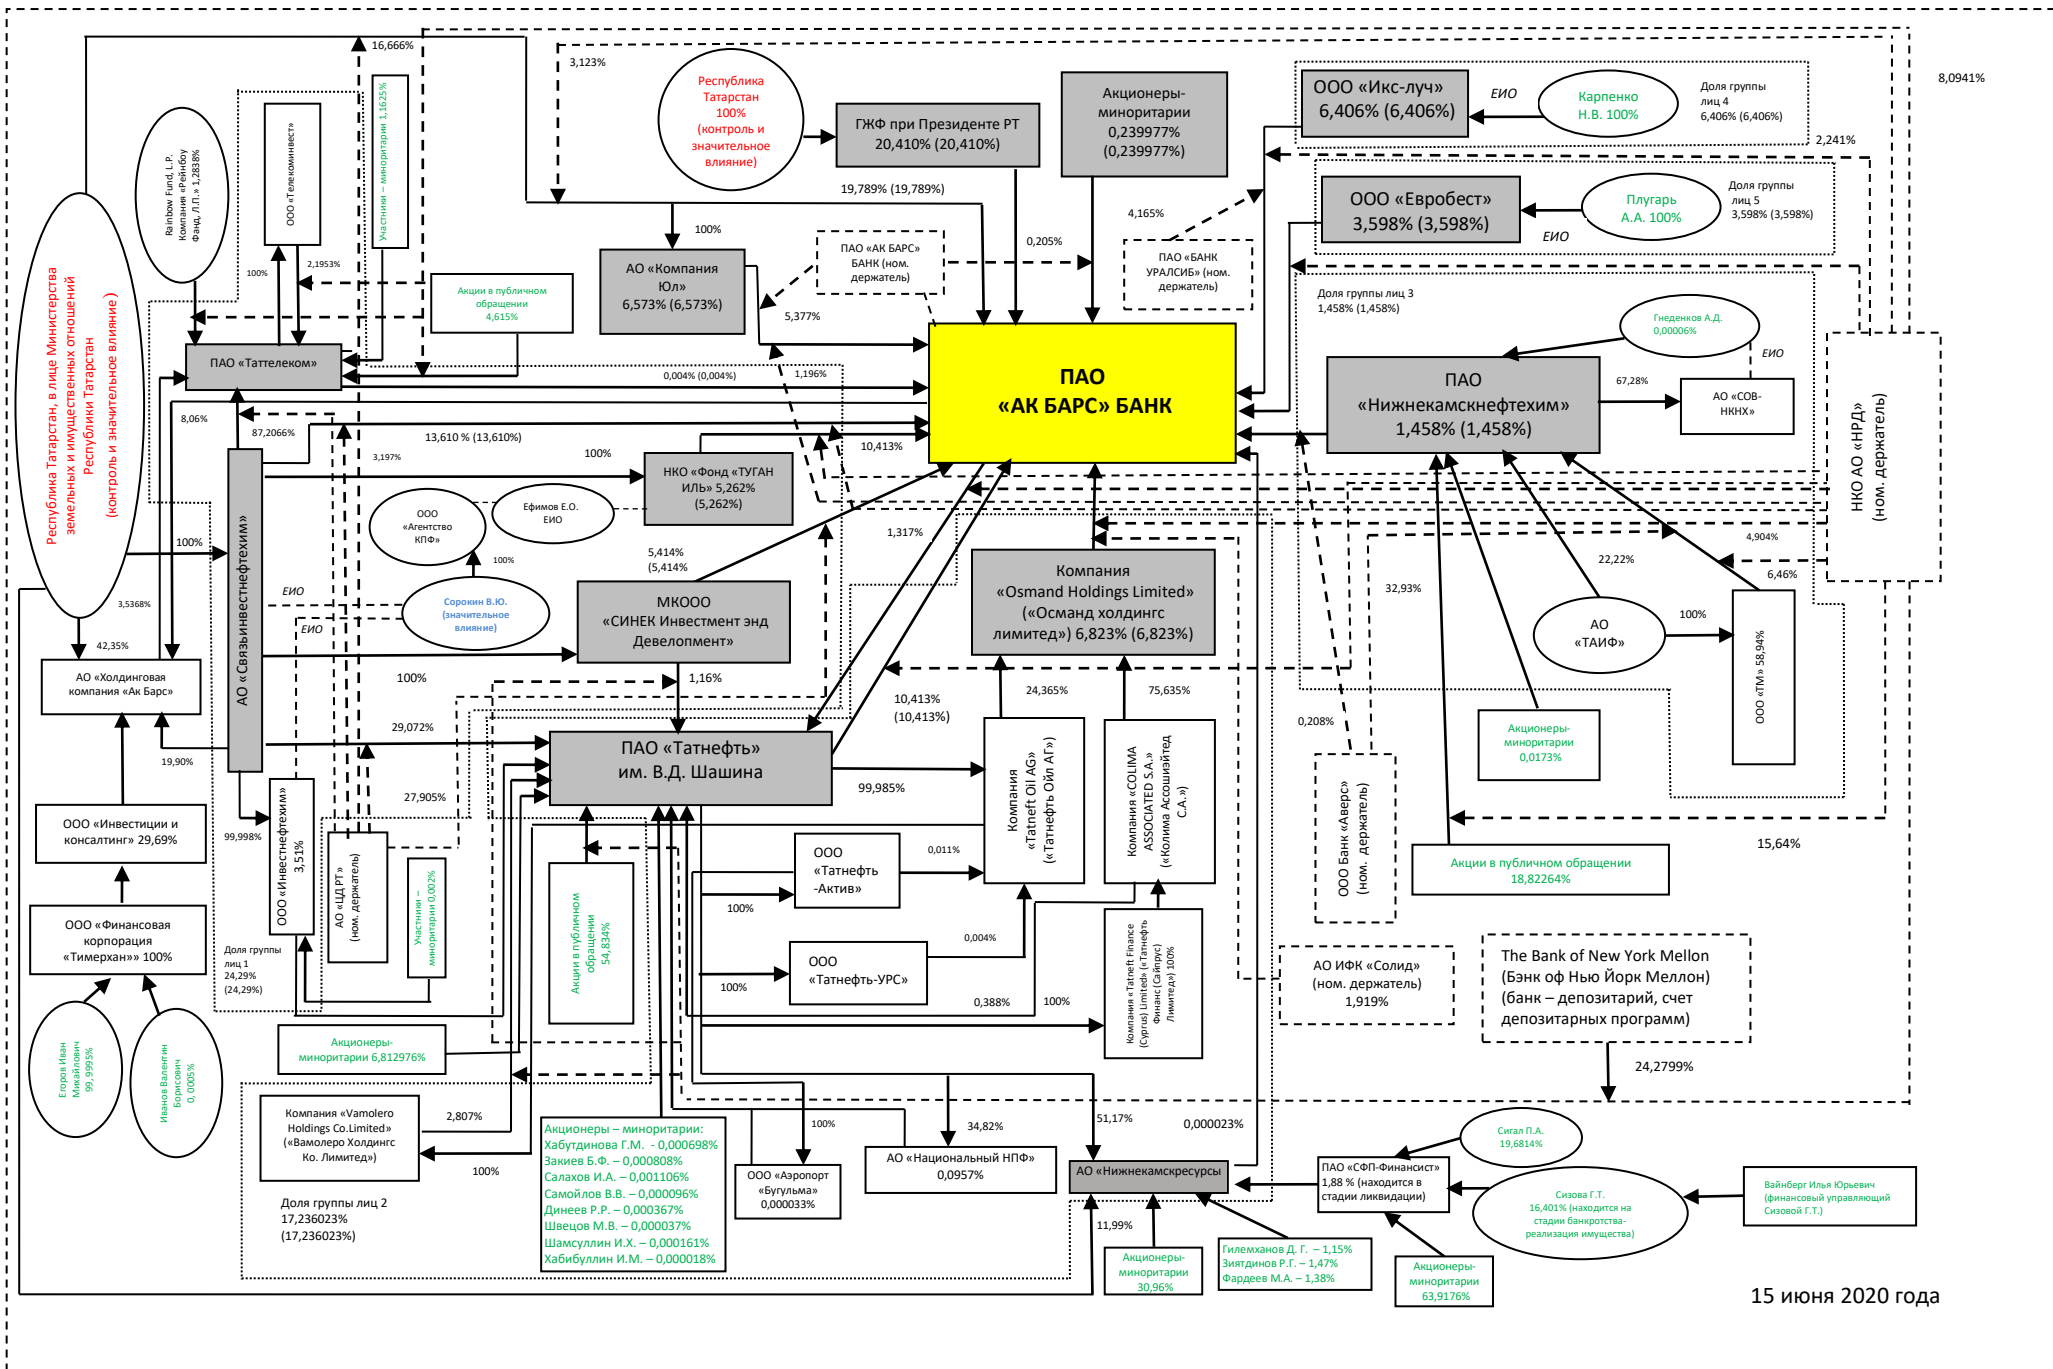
ПАО «АК БАРС» БАНК

Республика Татарстан 100% (контроль и значительное влияние)

ГЖФ при Президенте РТ 20,410% (20,410%)

Акционеры-миноритарии 0,239977% (0,239977%)

ООО «Икс-луч» 6,406% (6,406%)

ЕИО

Карпенко Н.В. 100%

Доля группы лиц 4 6,406% (6,406%)

8,0941%

2,241%

ООО «Евробест» 3,598% (3,598%)

Плугарь А.А. 100%

Доля группы лиц 5 3,598% (3,598%)

ЕИО

16,666%

3,123%

19,789% (19,789%)

100%

АО «Компания Юл» 6,573% (6,573%)

ПАО «АК БАРС» БАНК (ном. держатель)

0,205%

4,165%

ПАО «БАНК УРАЛСИБ» (ном. держатель)

5,377%

Доля группы лиц 3 1,458% (1,458%)

Гнеденков А.Д. 0,00006%

ЕИО

67,28%

АО «СОВ-НКНХ»

ПАО «Нижнекамскнефтехим» 1,458% (1,458%)

НКО АО «НРД» (ном. держатель)

Республика Татарстан, в лице Министерства земельных и имущественных отношений Республики Татарстан (контроль и значительное влияние)

Rainbow Fund, L.P. Компания «Рейнбоу Фанд, Л.П.» 1,2838%

ООО «Телекоминвест»

Участники – миноритарии 1,1625%

100%

2,1953%

Акции в публичном обращении 4,615%

ПАО «Таттелеком»

0,004% (0,004%)

1,196%

8,06%

87,2066%

3,197%

13,610 % (13,610%)

100%

НКО «Фонд «ТУГАН ИЛЬ» 5,262% (5,262%)

10,413%

ООО «Агентство КПФ»

Ефимов Е.О. ЕИО

100%

1,317%

АО «Связьинвестнефтехим»

100%

ЕИО

Сорокин В.Ю. (значительное влияние)

ЕИО

5,414% (5,414%)

МКООО «СИНЕК Инвестмент энд Девелопмент»

Компания «Osmand Holdings Limited» («Османд холдингс лимитед») 6,823% (6,823%)

4,904%

6,46%

22,22%

32,93%

АО «ТАИФ»

100%

ООО «ТМ» 58,94%

3,5368%

42,35%

АО «Холдинговая компания «Ак Барс»

100%

1,16%

10,413% (10,413%)

24,365%

75,635%

Акционеры-миноритарии 0,0173%

0,208%

29,072%

19,90%

ПАО «Татнефть» им. В.Д. Шашина

Компания «Tatneft Oil AG» («Татнефть Ойл АГ»)

Компания «COLIMA ASSOCIATED S.A.» («Колима Ассошиэйтед С.А.»)

ООО Банк «Аверс» (ном. держатель)

ООО «Инвестиции и консалтинг» 29,69%

27,905%

99,998%

ООО «Инвестнефтехим» 3,51%

АО «ЦД РТ» (ном. держатель)

Участники – миноритарии 0,002%

99,985%

ООО «Татнефть-Актив»

0,011%

Акции в публичном обращении 18,82264%

15,64%

Акции в публичном обращении 54,834%

100%

0,004%

ООО «Татнефть-УРС»

100%

0,388%

100%

Компания «Tatneft Finance (Cyprus) Limited» («Татнефть Финанс (Сайпрус) Лимитед») 100%

АО ИФК «Солид» (ном. держатель) 1,919%

The Bank of New York Mellon (Бэнк оф Нью Йорк Меллон) (банк – депозитарий, счет депозитарных программ)

ООО «Финансовая корпорация «Тимерхан»» 100%

Доля группы лиц 1 24,29% (24,29%)

Акционеры-миноритарии 6,812976%

24,2799%

Егоров Иван Михайлович 99,9995%

Иванов Валентин Борисович 0,0005%

Компания «Vamolero Holdings Co.Limited» («Вамолеро Холдингс Ко. Лимитед»)

2,807%

100%

Акционеры – миноритарии:
Хабутдинова Г.М. - 0,000698%
Закиев Б.Ф. – 0,000808%
Салахов И.А. – 0,001106%
Самойлов В.В. – 0,000096%
Динеев Р.Р. – 0,000367%
Швецов М.В. – 0,000037%
Шамсуллин И.Х. – 0,000161%
Хабибуллин И.М. – 0,000018%

100%

ООО «Аэропорт «Бугульма» 0,000033%

34,82%

АО «Национальный НПФ» 0,0957%

51,17%

0,000023%

АО «Нижнекамскресурсы»

Сигал П.А. 19,6814%

ПАО «СФП-Финансист» 1,88 % (находится в стадии ликвидации)

Сизова Г.Т. 16,401% (находится на стадии банкротства-реализация имущества)

Вайнберг Илья Юрьевич (финансовый управляющий Сизовой Г.Т.)

Доля группы лиц 2 17,236023% (17,236023%)

11,99%

Акционеры-миноритарии 30,96%

Гилемханов Д. Г. – 1,15%
Зиятдинов Р.Г. – 1,47%
Фардеев М.А. – 1,38%

Акционеры-миноритарии 63,9176%

15 июня 2020 года